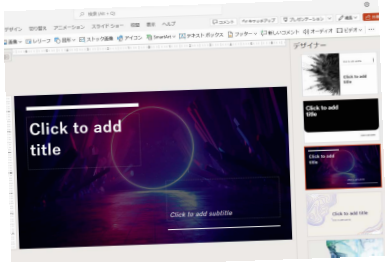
検索 (Alt + Q)

デザイン 切り替え アニメーション スライドショー 校閲 表示 ヘルプ

コメント キャッチアップ プレゼンテーション 編集

画像 シェイプ 図形 ストック画像 アイコン SmartArt テキスト ボックス フッター 新しいコメント オーディオ ビデオ

デザイナー

Click to add title

Click to add subtitle

Click to add title

Click to add title

Click to add title

Click to add title

Click to add title